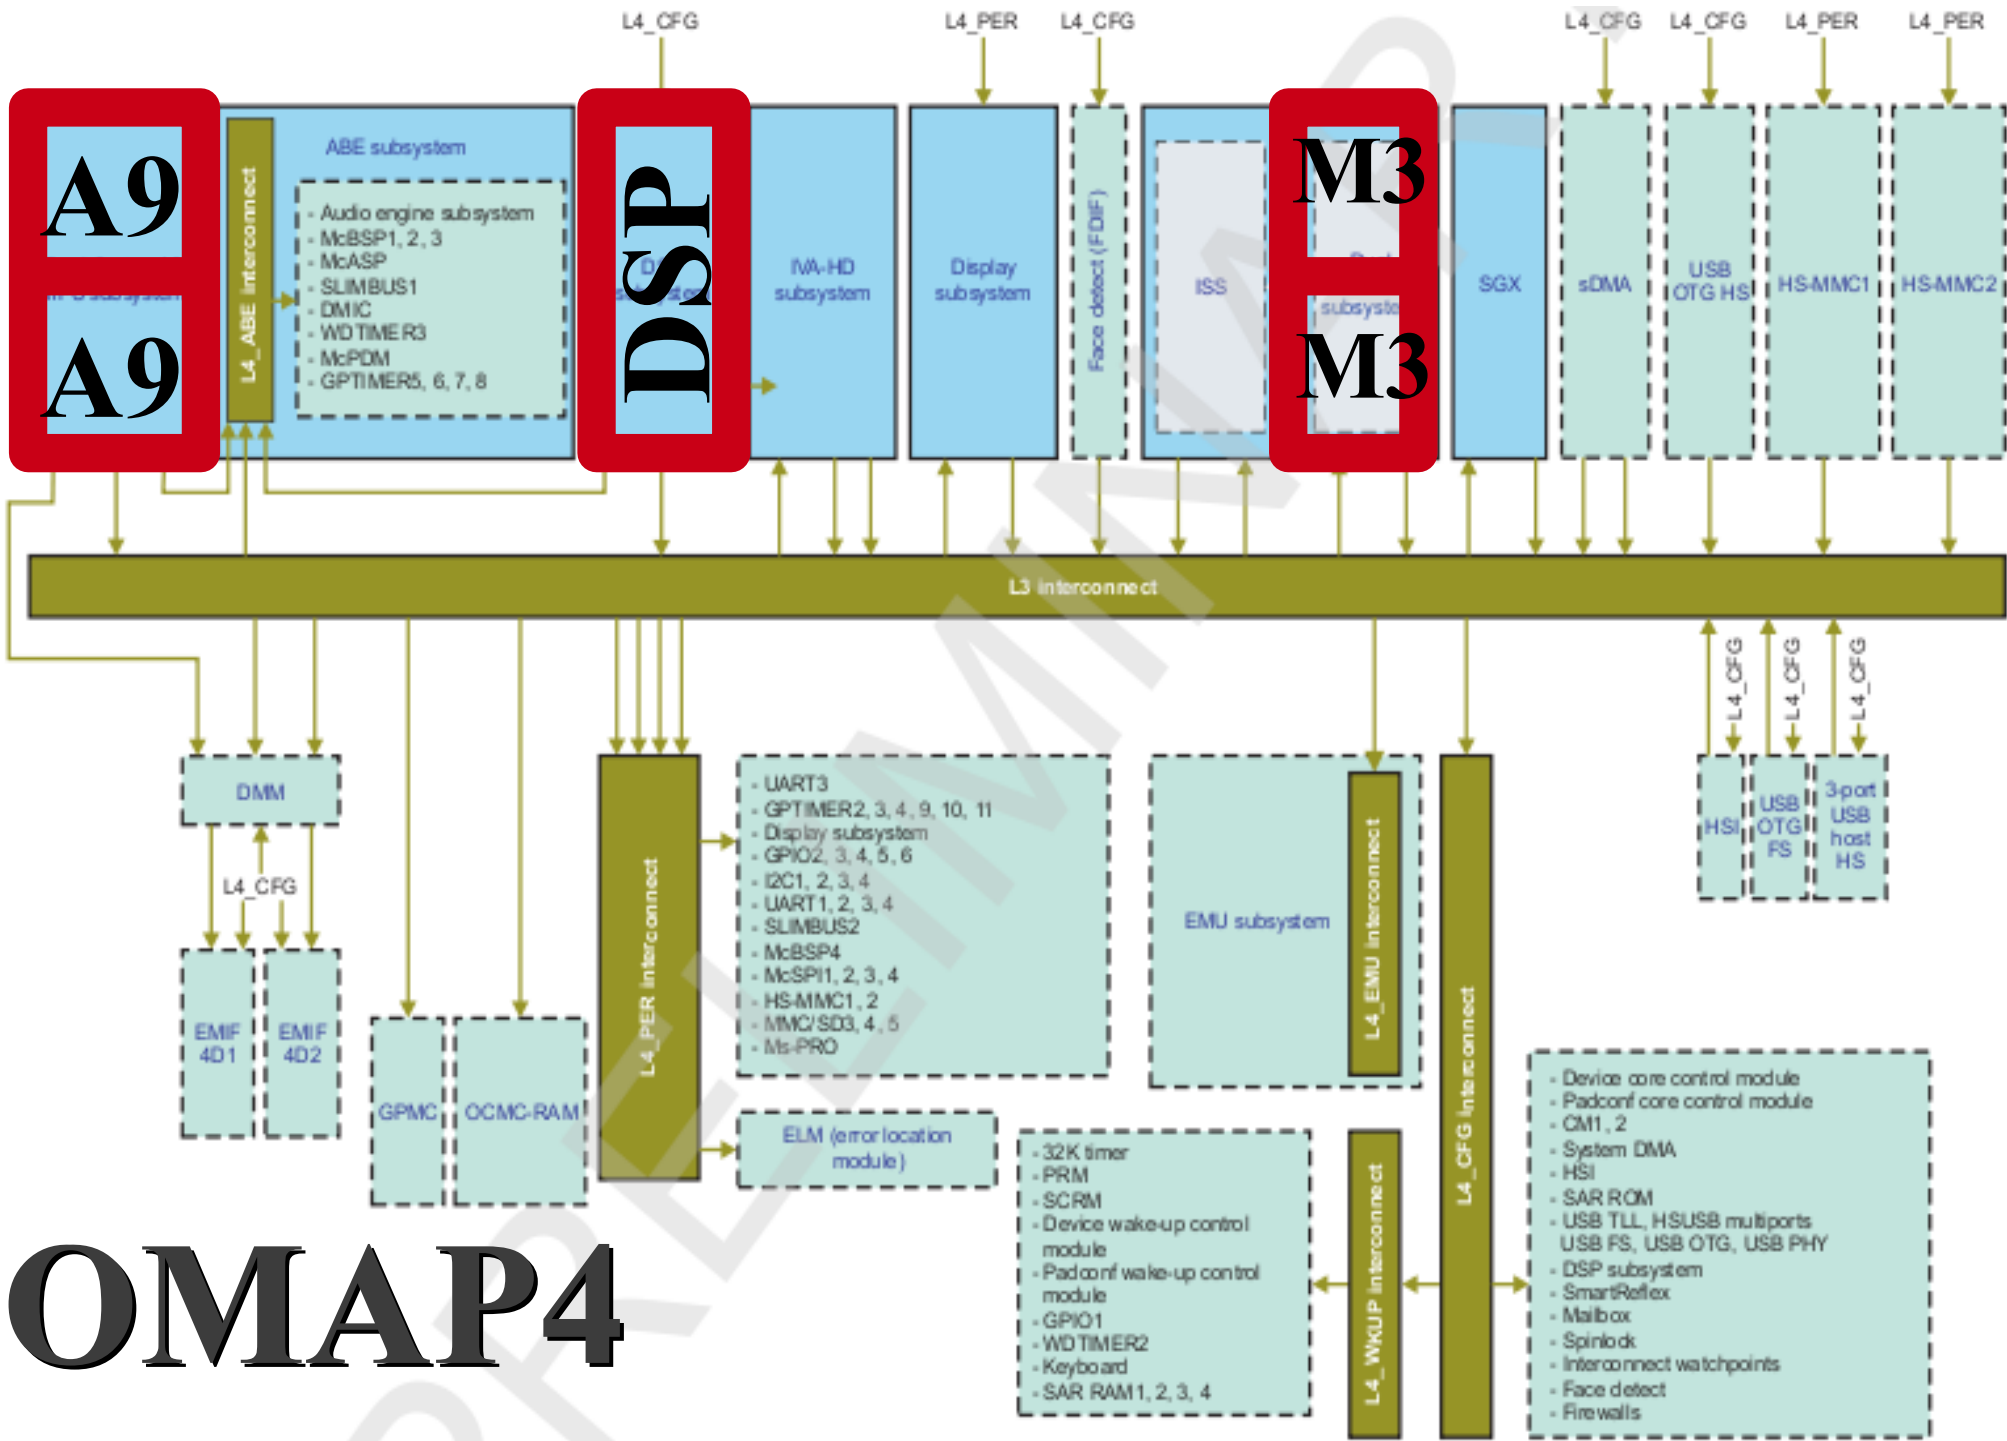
L4_CFG L4_PER L4_CFG L4_CFG L4_CFG L4_PER L4_PER

A9
A9

L4_ABE interconnect

ABE subsystem

- Audio engine subsystem
- McBSP1, 2, 3
- McASP
- SLIMBUS1
- DMIC
- WDTIMER3
- McPDM
- GPTIMER5, 6, 7, 8

DSP

IVA-HD subsystem

Display subsystem

Face detect (FDIF)

ISS

M3
M3

SGX

sDMA

USB OTG HS

HS-MMC1

HS-MMC2

L3 interconnect

L4_CFG L4_CFG L4_CFG

HSI

USB OTG FS

3-port USB host HS

DMM

L4_CFG

EMIF 4D1

EMIF 4D2

GPMC

OCMC-RAM

L4_PER interconnect

- UART3
- GPTIMER2, 3, 4, 9, 10, 11
- Display subsystem
- GPIO2, 3, 4, 5, 6
- I2C1, 2, 3, 4
- UART1, 2, 3, 4
- SLIMBUS2
- McBSP4
- McSPI1, 2, 3, 4
- HS-MMC1, 2
- MMC/SD3, 4, 5
- Ms-PRO

ELM (error location module)

EMU subsystem

L4_EMU interconnect

L4_CFG interconnect

- 32K timer
- PRM
- SCRM
- Device wake-up control module
- Padconf wake-up control module
- GPIO1
- WDTIMER2
- Keyboard
- SAR RAM1, 2, 3, 4

L4_WKUP interconnect

- Device core control module
- Padconf core control module
- CM1, 2
- System DMA
- HSI
- SAR ROM
- USB TLL, HSUSB multiports USB FS, USB OTG, USB PHY
- DSP subsystem
- SmartReflex
- Mailbox
- Spinlock
- Interconnect watchpoints
- Face detect
- Firewalls

OMAP4